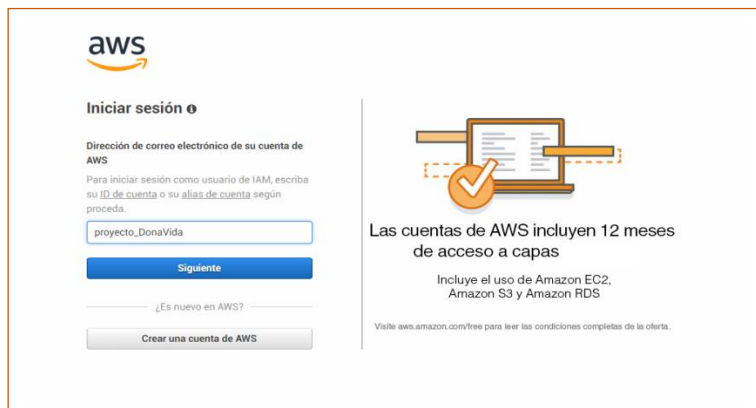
aws

Iniciar sesión

Dirección de correo electrónico de su cuenta de AWS

Para iniciar sesión como usuario de IAM, escriba su ID de cuenta o su alias de cuenta según proceda.

proyecto_DonaVida

Siguiente

¿Es nuevo en AWS?

Crear una cuenta de AWS

Las cuentas de AWS incluyen 12 meses de acceso a capas

Incluye el uso de Amazon EC2, Amazon S3 y Amazon RDS

Visite aws.amazon.com/free para leer las condiciones completas de la oferta.